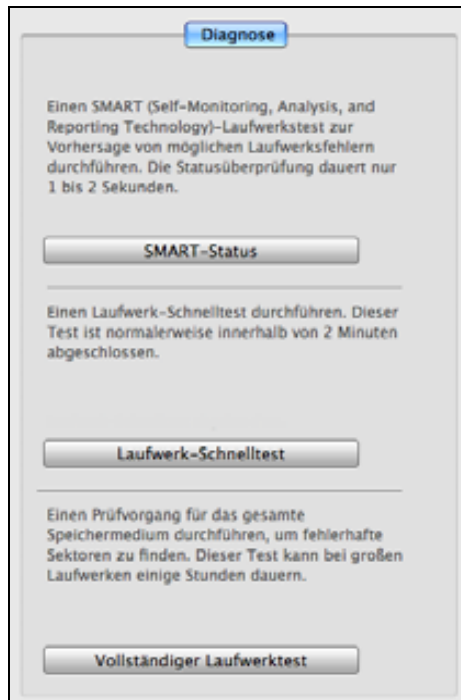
Diagnose

Einen SMART (Self-Monitoring, Analysis, and Reporting Technology)-Laufwerkstest zur Vorhersage von möglichen Laufwerksfehlern durchführen. Die Statusüberprüfung dauert nur 1 bis 2 Sekunden.

SMART-Status

Einen Laufwerk-Schnelltest durchführen. Dieser Test ist normalerweise innerhalb von 2 Minuten abgeschlossen.

Laufwerk-Schnelltest

Einen Prüfvorgang für das gesamte Speichermedium durchführen, um fehlerhafte Sektoren zu finden. Dieser Test kann bei großen Laufwerken einige Stunden dauern.

Vollständiger Laufwerktest